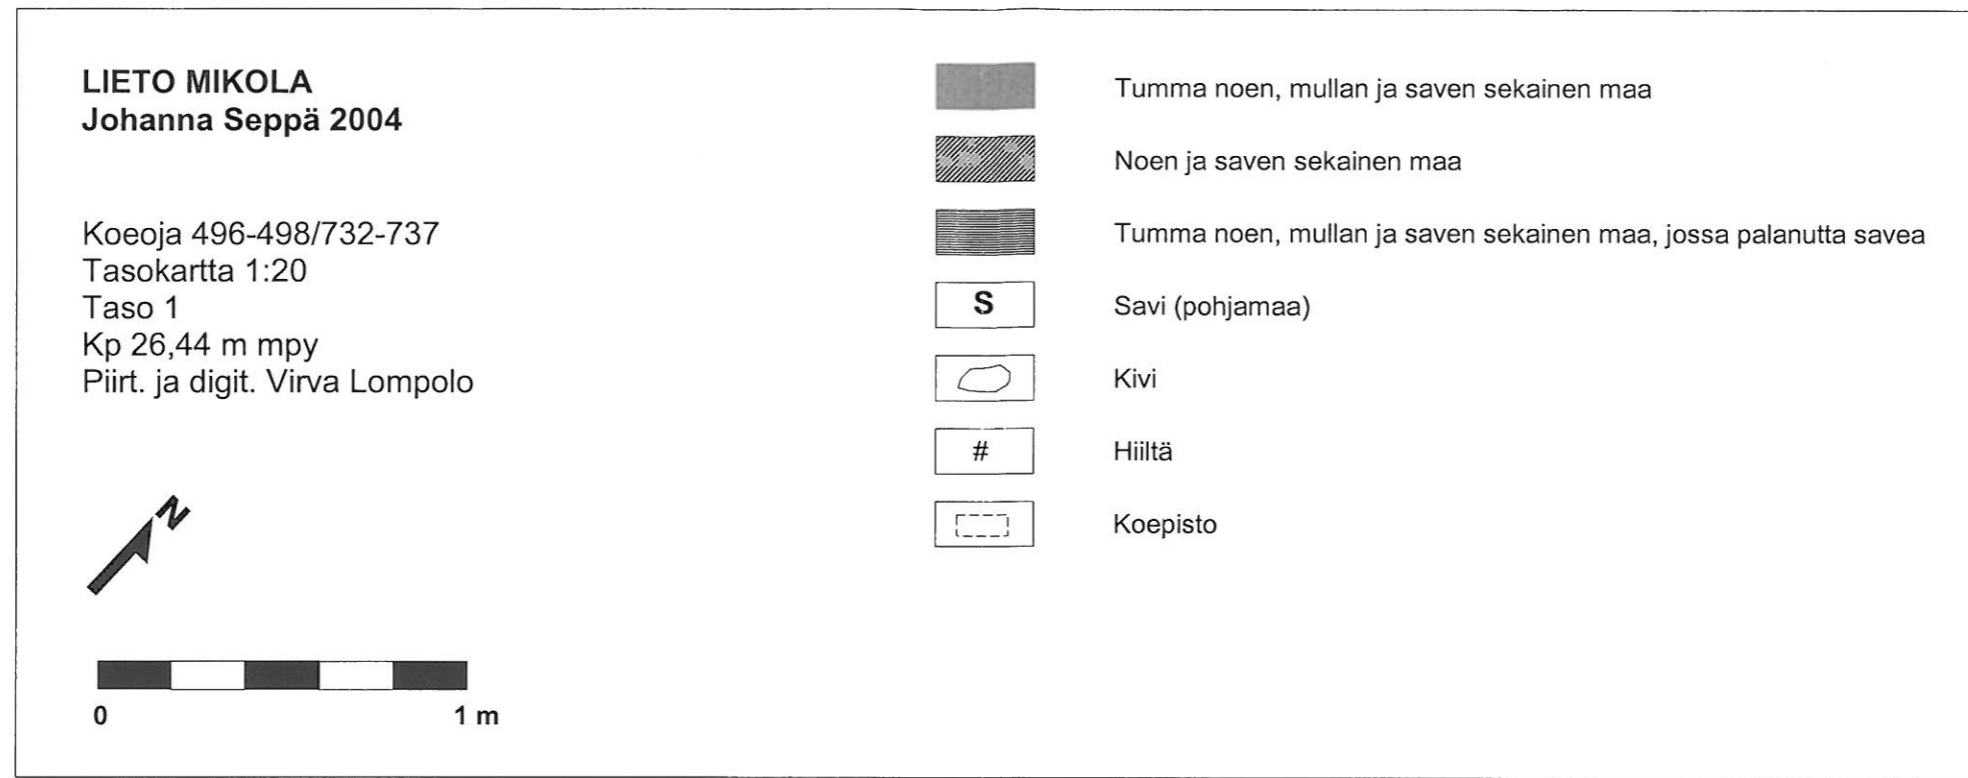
LIETO MIKOLA
Johanna Seppä 2004

Koeoja 496-498/732-737
Tasokartta 1:20
Taso 1
Kp 26,44 m mpy
Piirt. ja digit. Virva Lompolo

N

0 1 m

Tumma noen, mullan ja saven sekainen maa

Noen ja saven sekainen maa

Tumma noen, mullan ja saven sekainen maa, jossa palanutta savea

S Savi (pohjamaa)

Kivi

# Hiiltä

Koepisto